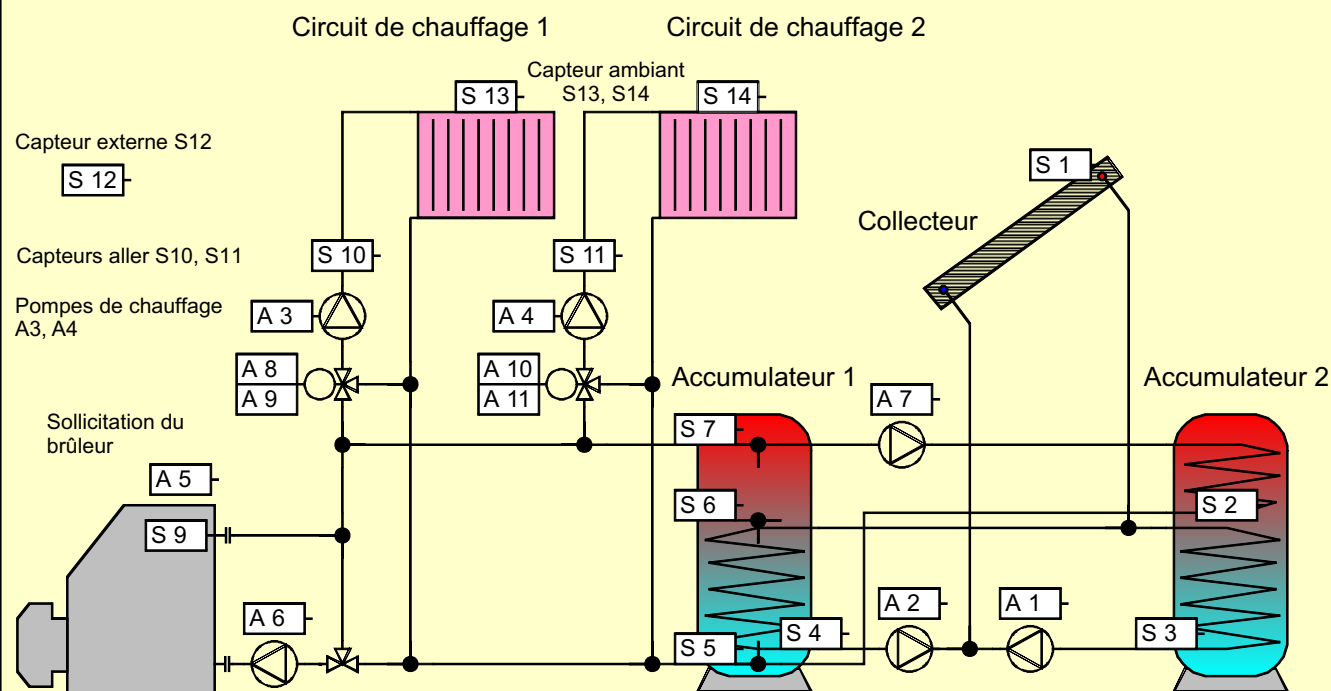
Circuit de chauffage 1

Circuit de chauffage 2

Capteur ambiant S13, S14

S 13

S 14

Capteur externe S12

S 12

S 1

Collecteur

Capteurs aller S10, S11

S 10

S 11

Pompes de chauffage A3, A4

A 3

A 4

A 8

A 9

A 10

A 11

Accumulateur 1

Accumulateur 2

A 7

Sollicitation du brûleur

S 7

A 5

S 6

S 2

S 9

A 6

A 2

A 1

S 4

S 3

S 5